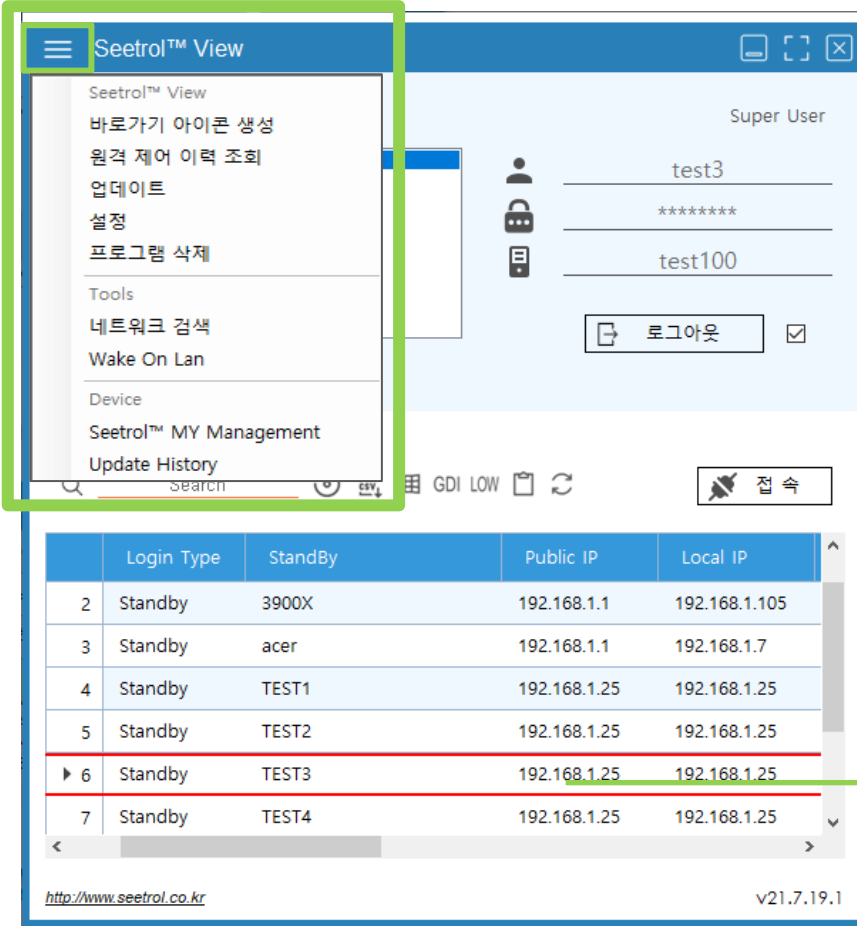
Seetrol™ View

Seetrol™ View
바로가기 아이콘 생성
원격 제어 이력 조회
업데이트
설정
프로그램 삭제

Tools
네트워크 검색
Wake On Lan

Device
Seetrol™ MY Management
Update History

Super User
test3
********
test100
로그아웃

Search
GDI LOW
접 속

| | Login Type | StandBy | Public IP | Local IP |
|---|---|---|---|---|
| 2 | Standby | 3900X | 192.168.1.1 | 192.168.1.105 |
| 3 | Standby | acer | 192.168.1.1 | 192.168.1.7 |
| 4 | Standby | TEST1 | 192.168.1.25 | 192.168.1.25 |
| 5 | Standby | TEST2 | 192.168.1.25 | 192.168.1.25 |
| 6 | Standby | TEST3 | 192.168.1.25 | 192.168.1.25 |
| 7 | Standby | TEST4 | 192.168.1.25 | 192.168.1.25 |

http://www.seetrol.co.kr
v21.7.19.1